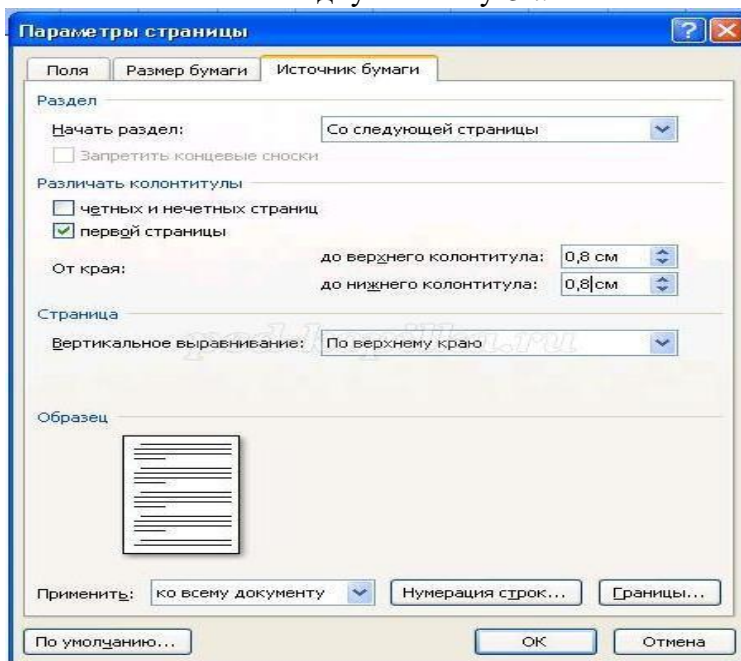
Параметры страницы

Поля | Размер бумаги | Источник бумаги

Раздел

Начать раздел: Со следующей страницы

Запретить концевые сноски

Различать колонтитулы

четных и нечетных страниц

первой страницы

От края:

до верхнего колонтитула: 0,8 см

до нижнего колонтитула: 0,8 см

Страница

Вертикальное выравнивание: По верхнему краю

Образец

Применить: ко всему документу

Нумерация строк...

Границы...

По умолчанию...

ОК

Отмена